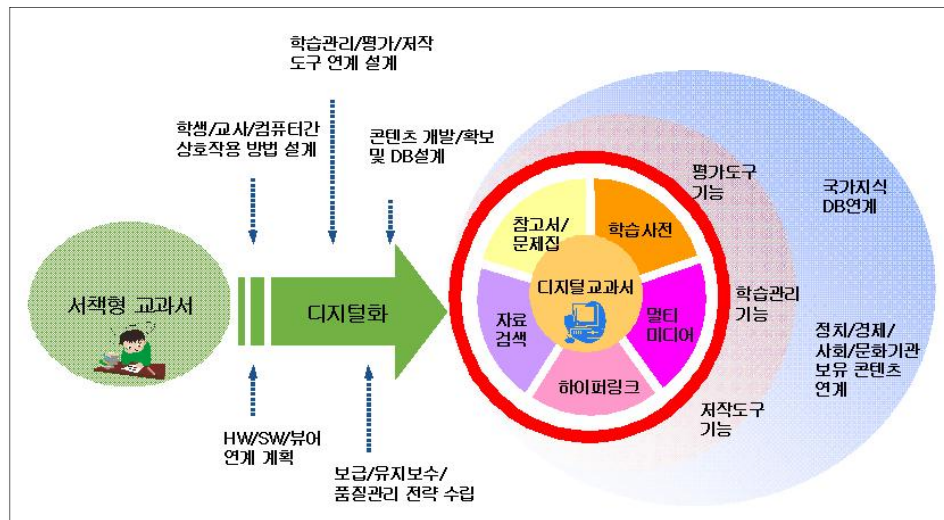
학습관리/평가/저작
도구 연계 설계

학생/교사/컴퓨터간
상호작용 방법 설계

콘텐츠 개발/확보
및 DB설계

서책형 교과서

디지털화

HW/SW/뷰어
연계 계획

보급/유지보수/
품질관리 전략 수립

참고서/
문제집

학습사전

디지털교과서

자료
검색

멀티
미디어

하이퍼링크

평가도구
기능

학습관리
기능

저작도구
기능

국가지식
DB연계

정치/경제/
사회/문화기관
보유 콘텐츠
연계